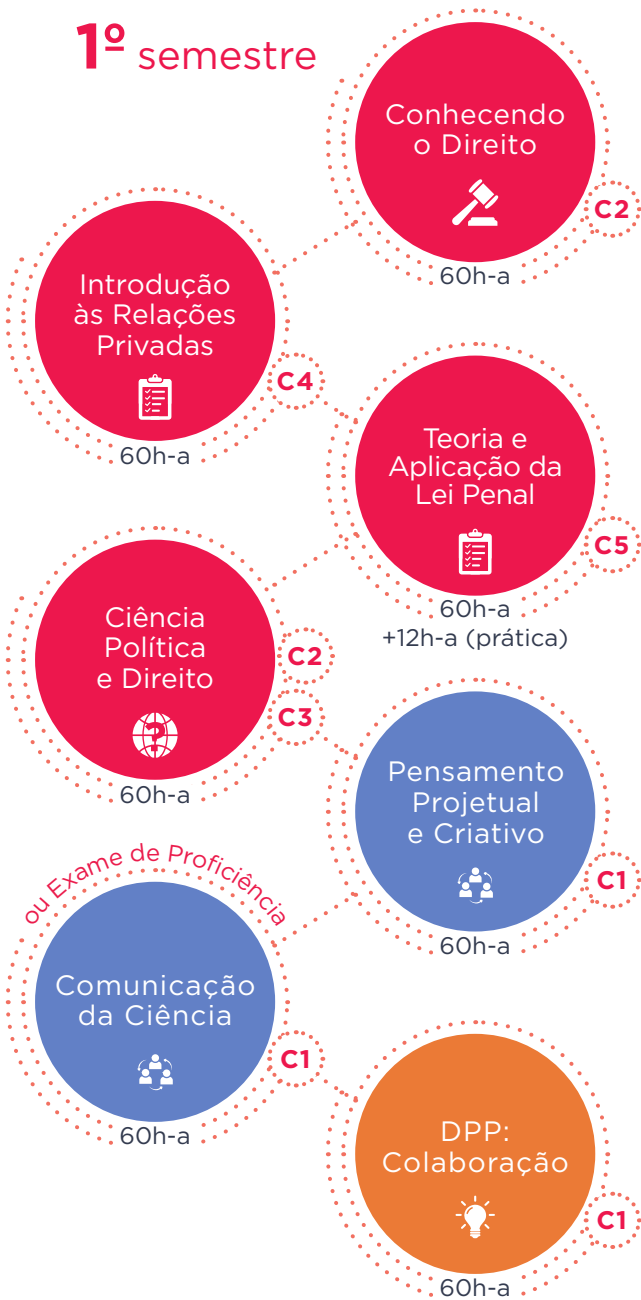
1º semestre

Conhecendo o Direito
C2
60h-a

Introdução às Relações Privadas
C4
60h-a

Teoria e Aplicação da Lei Penal
C5
60h-a
+12h-a (prática)

Ciência Política e Direito
C2
C3
60h-a

Pensamento Projetual e Criativo
C1
60h-a

ou Exame de Proficiência
Comunicação da Ciência
C1
60h-a

DPP: Colaboração
C1
60h-a